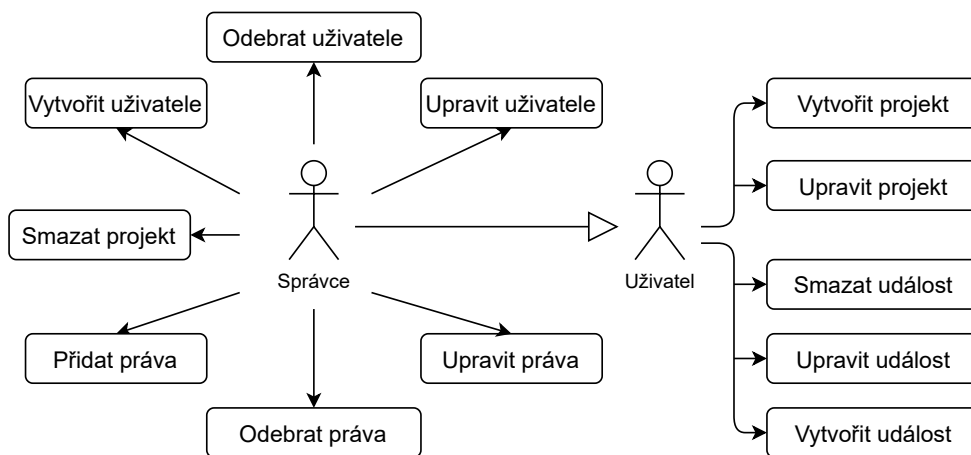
Odebrat uživatele

Vytvořit uživatele

Upravit uživatele

Smazat projekt

Správce

Přidat práva

Upravit práva

Odebrat práva

Uživatel

Vytvořit projekt

Upravit projekt

Smazat událost

Upravit událost

Vytvořit událost